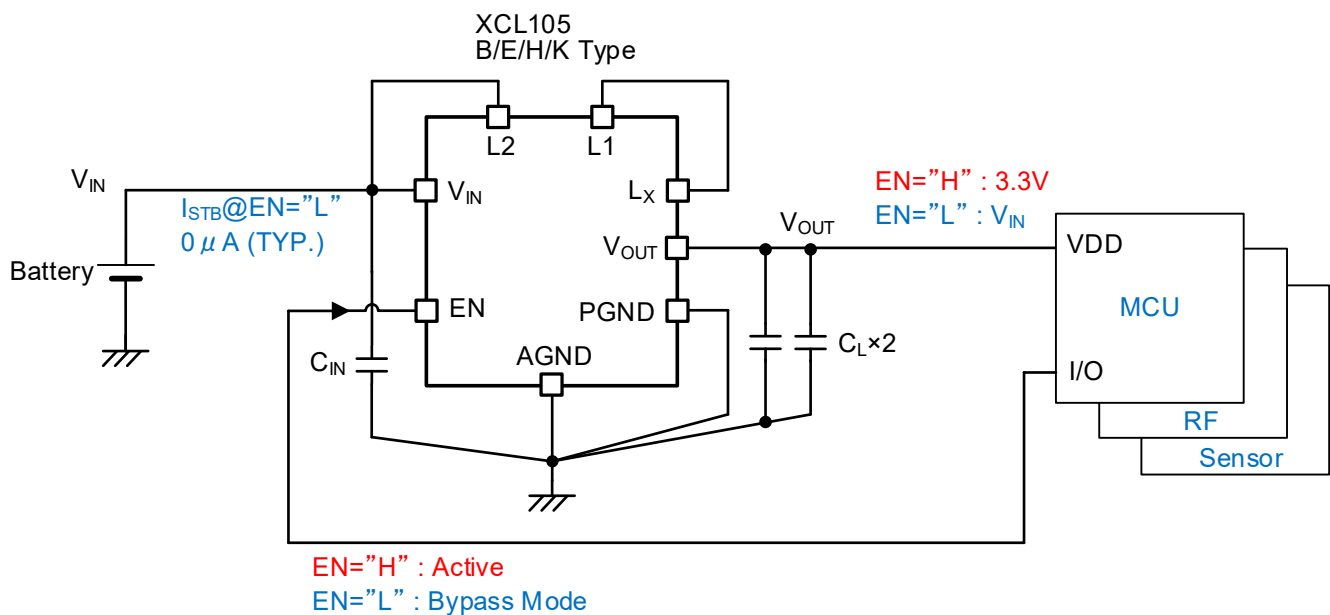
XCL105
B/E/H/K Type

L2
L1

$V_{IN}$

$V_{IN}$

$L_X$

$I_{STB}$@EN="L"
0 $\mu$ A (TYP.)

$V_{OUT}$

$V_{OUT}$

EN="H" : 3.3V
EN="L" : $V_{IN}$

VDD

Battery

EN

PGND

MCU

$C_{IN}$

AGND

$C_L$×2

I/O

RF

Sensor

EN="H" : Active
EN="L" : Bypass Mode